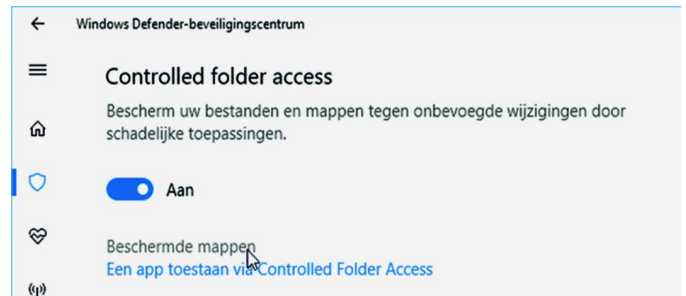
Windows Defender-beveiligingscentrum

Controlled folder access

Bescherm uw bestanden en mappen tegen onbevoegde wijzigingen door schadelijke toepassingen.

Aan

Beschermde mappen
Een app toestaan via Controlled Folder Access